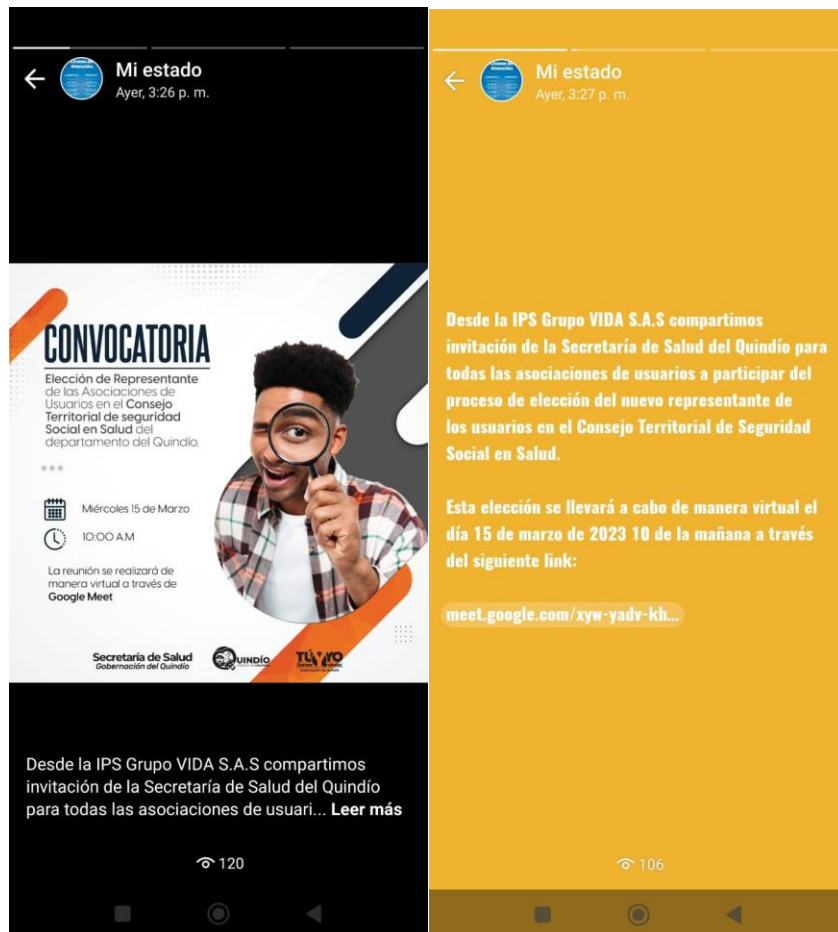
Mi estado
Ayer, 3:26 p. m.

CONVOCATORIA

Elección de Representante de las Asociaciones de Usuarios en el Consejo Territorial de seguridad Social en Salud del departamento del Quindío.

Miércoles 15 de Marzo

10:00 A.M

La reunión se realizará de manera virtual a través de Google Meet

Secretaría de Salud
Gobernación del Quindío

QUINDÍO

TÚ Y YO

Desde la IPS Grupo VIDA S.A.S compartimos invitación de la Secretaría de Salud del Quindío para todas las asociaciones de usuari... Leer más

120

Mi estado
Ayer, 3:27 p. m.

Desde la IPS Grupo VIDA S.A.S compartimos invitación de la Secretaría de Salud del Quindío para todas las asociaciones de usuarios a participar del proceso de elección del nuevo representante de los usuarios en el Consejo Territorial de Seguridad Social en Salud.

Esta elección se llevará a cabo de manera virtual el día 15 de marzo de 2023 10 de la mañana a través del siguiente link:

meet.google.com/xyw-yadv-kh...

106